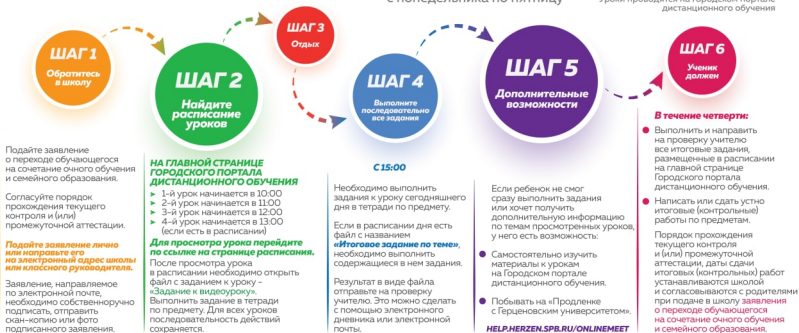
с понедельника по пятницу

Уроки проводятся на Городском портале дистанционного обучения

ШАГ 1
Обратитесь в школу

ШАГ 2
Найдите расписание уроков

ШАГ 3
Отдых

ШАГ 4
Выполните последовательно все задания

ШАГ 5
Дополнительные возможности

ШАГ 6
Ученик должен

Подайте заявление о переходе обучающегося на сочетание очного обучения и семейного образования.

Согласуйте порядок прохождения текущего контроля и (или) промежуточной аттестации.

Подайте заявление лично или направьте его на электронный адрес школы или классного руководителя.

Заявление, направляемое по электронной почте, необходимо собственноручно подписать, отправить скан-копию или фото подписанного заявления.

НА ГЛАВНОЙ СТРАНИЦЕ ГОРОДСКОГО ПОРТАЛА ДИСТАНЦИОННОГО ОБУЧЕНИЯ
– 1-й урок начинается в 10:00
– 2-й урок начинается в 11:00
– 3-й урок начинается в 12:00
– 4-й урок начинается в 13:00 (если есть в расписании)

Для просмотра урока перейдите по ссылке на странице расписания.

После просмотра урока в расписании необходимо открыть файл с заданием к уроку – «Задание к видеоуроку». Выполните задание в тетради по предмету. Для всех уроков последовательность действий сохраняется.

С 15:00

Необходимо выполнить задания к уроку сегодняшнего дня в тетради по предмету.

Если в расписании дня есть файл с названием «Итоговое задание по теме», необходимо выполнить содержащиеся в нем задания.

Результат в виде файла отправьте на проверку учителю. Это можно сделать с помощью электронного дневника или электронной почты.

Если ребенок не смог сразу выполнить задания или хочет получить дополнительную информацию по темам просмотренных уроков, у него есть возможность:

• Самостоятельно изучить материалы к урокам на Городском портале дистанционного обучения.

• Побывать на «Продленке с Герценовским университетом».

HELP.HERZEN.SPB.RU/ONLINEMEET

В течение четверти:

• Выполнить и направить на проверку учителю все итоговые задания, размещенные в расписании на главной странице Городского портала дистанционного обучения.

• Написать или сдать устно итоговые (контрольные) работы по предметам.

Порядок прохождения текущего контроля и (или) промежуточной аттестации, даты сдачи итоговых (контрольных) работ устанавливаются школой и согласовываются с родителями при подаче в школу заявления о переходе обучающегося на сочетание очного обучения и семейного образования.